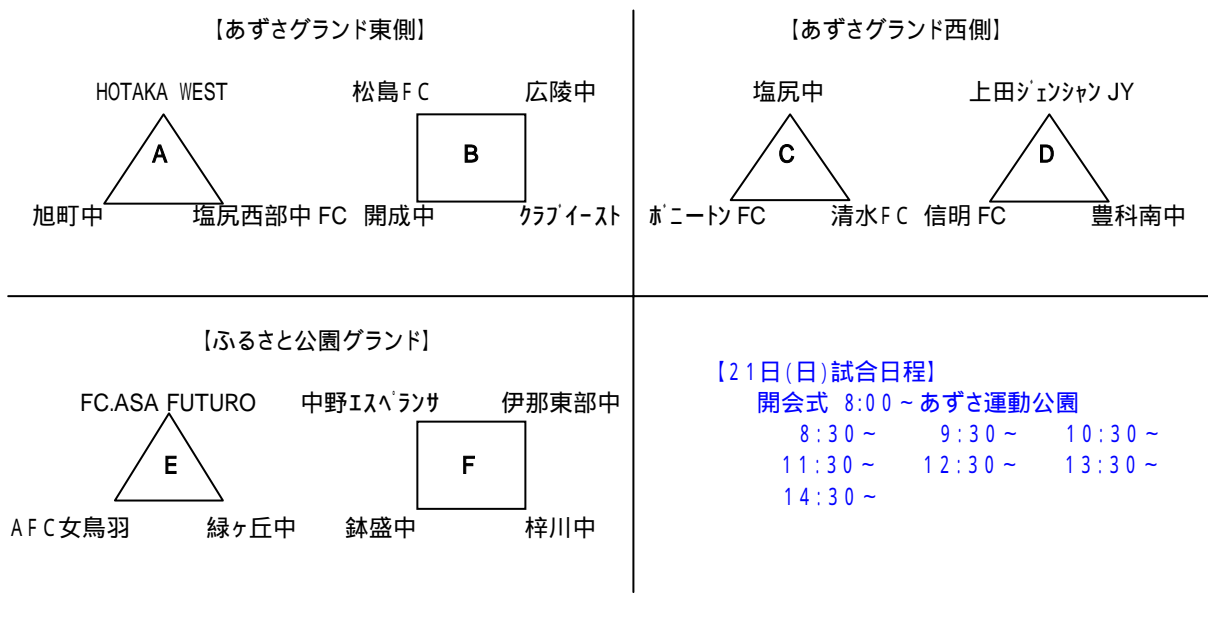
【あずさグランド東側】

HOTAKA WEST
A
旭町中　塩尻西部中 FC

松島ＦＣ　広陵中
B
開成中　ｸﾗﾌﾞｲｰｽﾄ

【あずさグランド西側】

塩尻中
C
ﾎﾞﾆｰﾄﾝ FC　清水ＦＣ

上田ｼﾞｪﾝｼｬﾝ JY
D
信明 FC　豊科南中

【ふるさと公園グランド】

FC.ASA FUTURO
E
ＡＦＣ女鳥羽　緑ヶ丘中

中野ｴｽﾍﾟﾗﾝｻ　伊那東部中
F
鉢盛中　梓川中

【21日(日)試合日程】
開会式 8:00～あずさ運動公園
8:30～　9:30～　10:30～
11:30～　12:30～　13:30～
14:30～